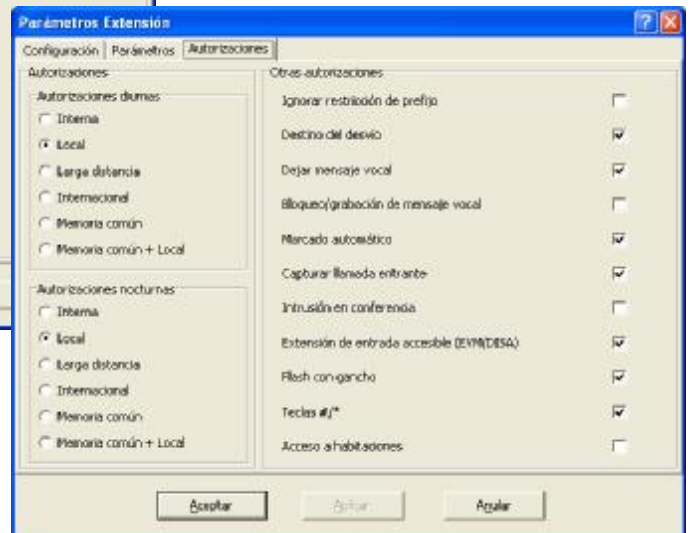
Parámetros Extensión

Configuración | Parámetros | Autorizaciones

Autorizaciones

Autorizaciones diurnas
Interna
Local
Larga distancia
Internacional
Memoria común
Memoria común + Local

Autorizaciones nocturnas
Interna
Local
Larga distancia
Internacional
Memoria común
Memoria común + Local

Otras autorizaciones
Ignorar restricción de prefijo
Destino del desvío
Dejar mensaje vocal
Bloqueo/grabación de mensaje vocal
Marcado automático
Capturar llamada entrante
Intrusión en conferencia
Extensión de entrada accesible (EVM/DISA)
Flash con gancho
Teclas #/*
Acceso a habitaciones

Aceptar | Aplicar | Anular